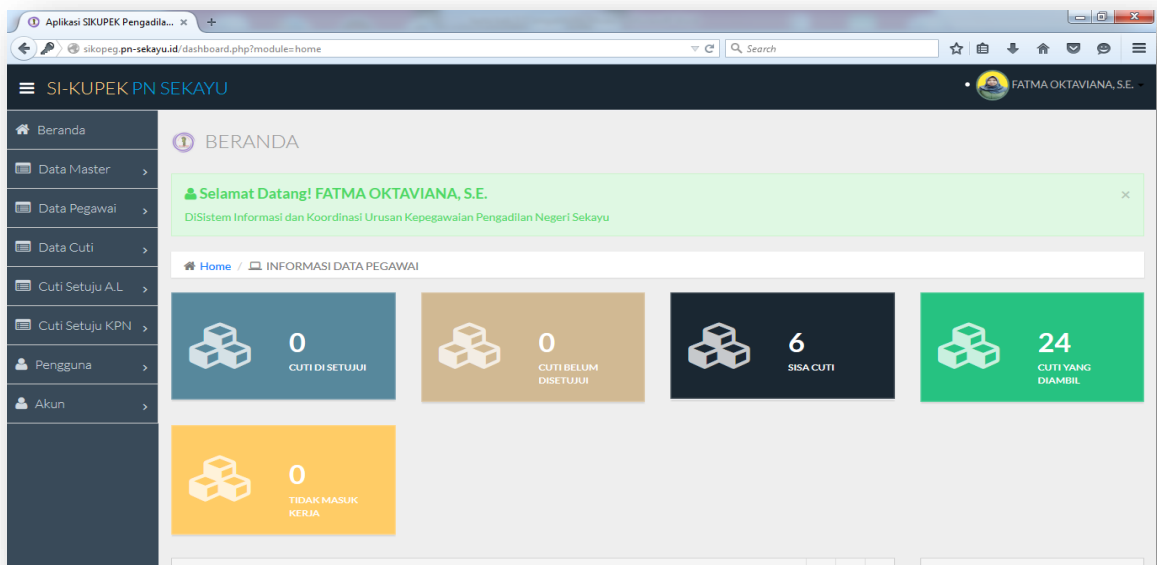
Aplikasi SIKUPEK Pengadila... ×

sikopeg.pn-sekayu.id/dashboard.php?module=home

Search

SI-KUPEK PN SEKAYU

FATMA OKTAVIANA, S.E.

Beranda

Data Master

Data Pegawai

Data Cuti

Cuti Setuju A.L

Cuti Setuju KPN

Pengguna

Akun

BERANDA

Selamat Datang! FATMA OKTAVIANA, S.E.

DiSistem Informasi dan Koordinasi Urusan Kepegawaian Pengadilan Negeri Sekayu

×

Home / INFORMASI DATA PEGAWAI

0
CUTI DI SETUJUI

0
CUTI BELUM DISETUJUI

6
SISA CUTI

24
CUTI YANG DIAMBIL

0
TIDAK MASUK KERJA